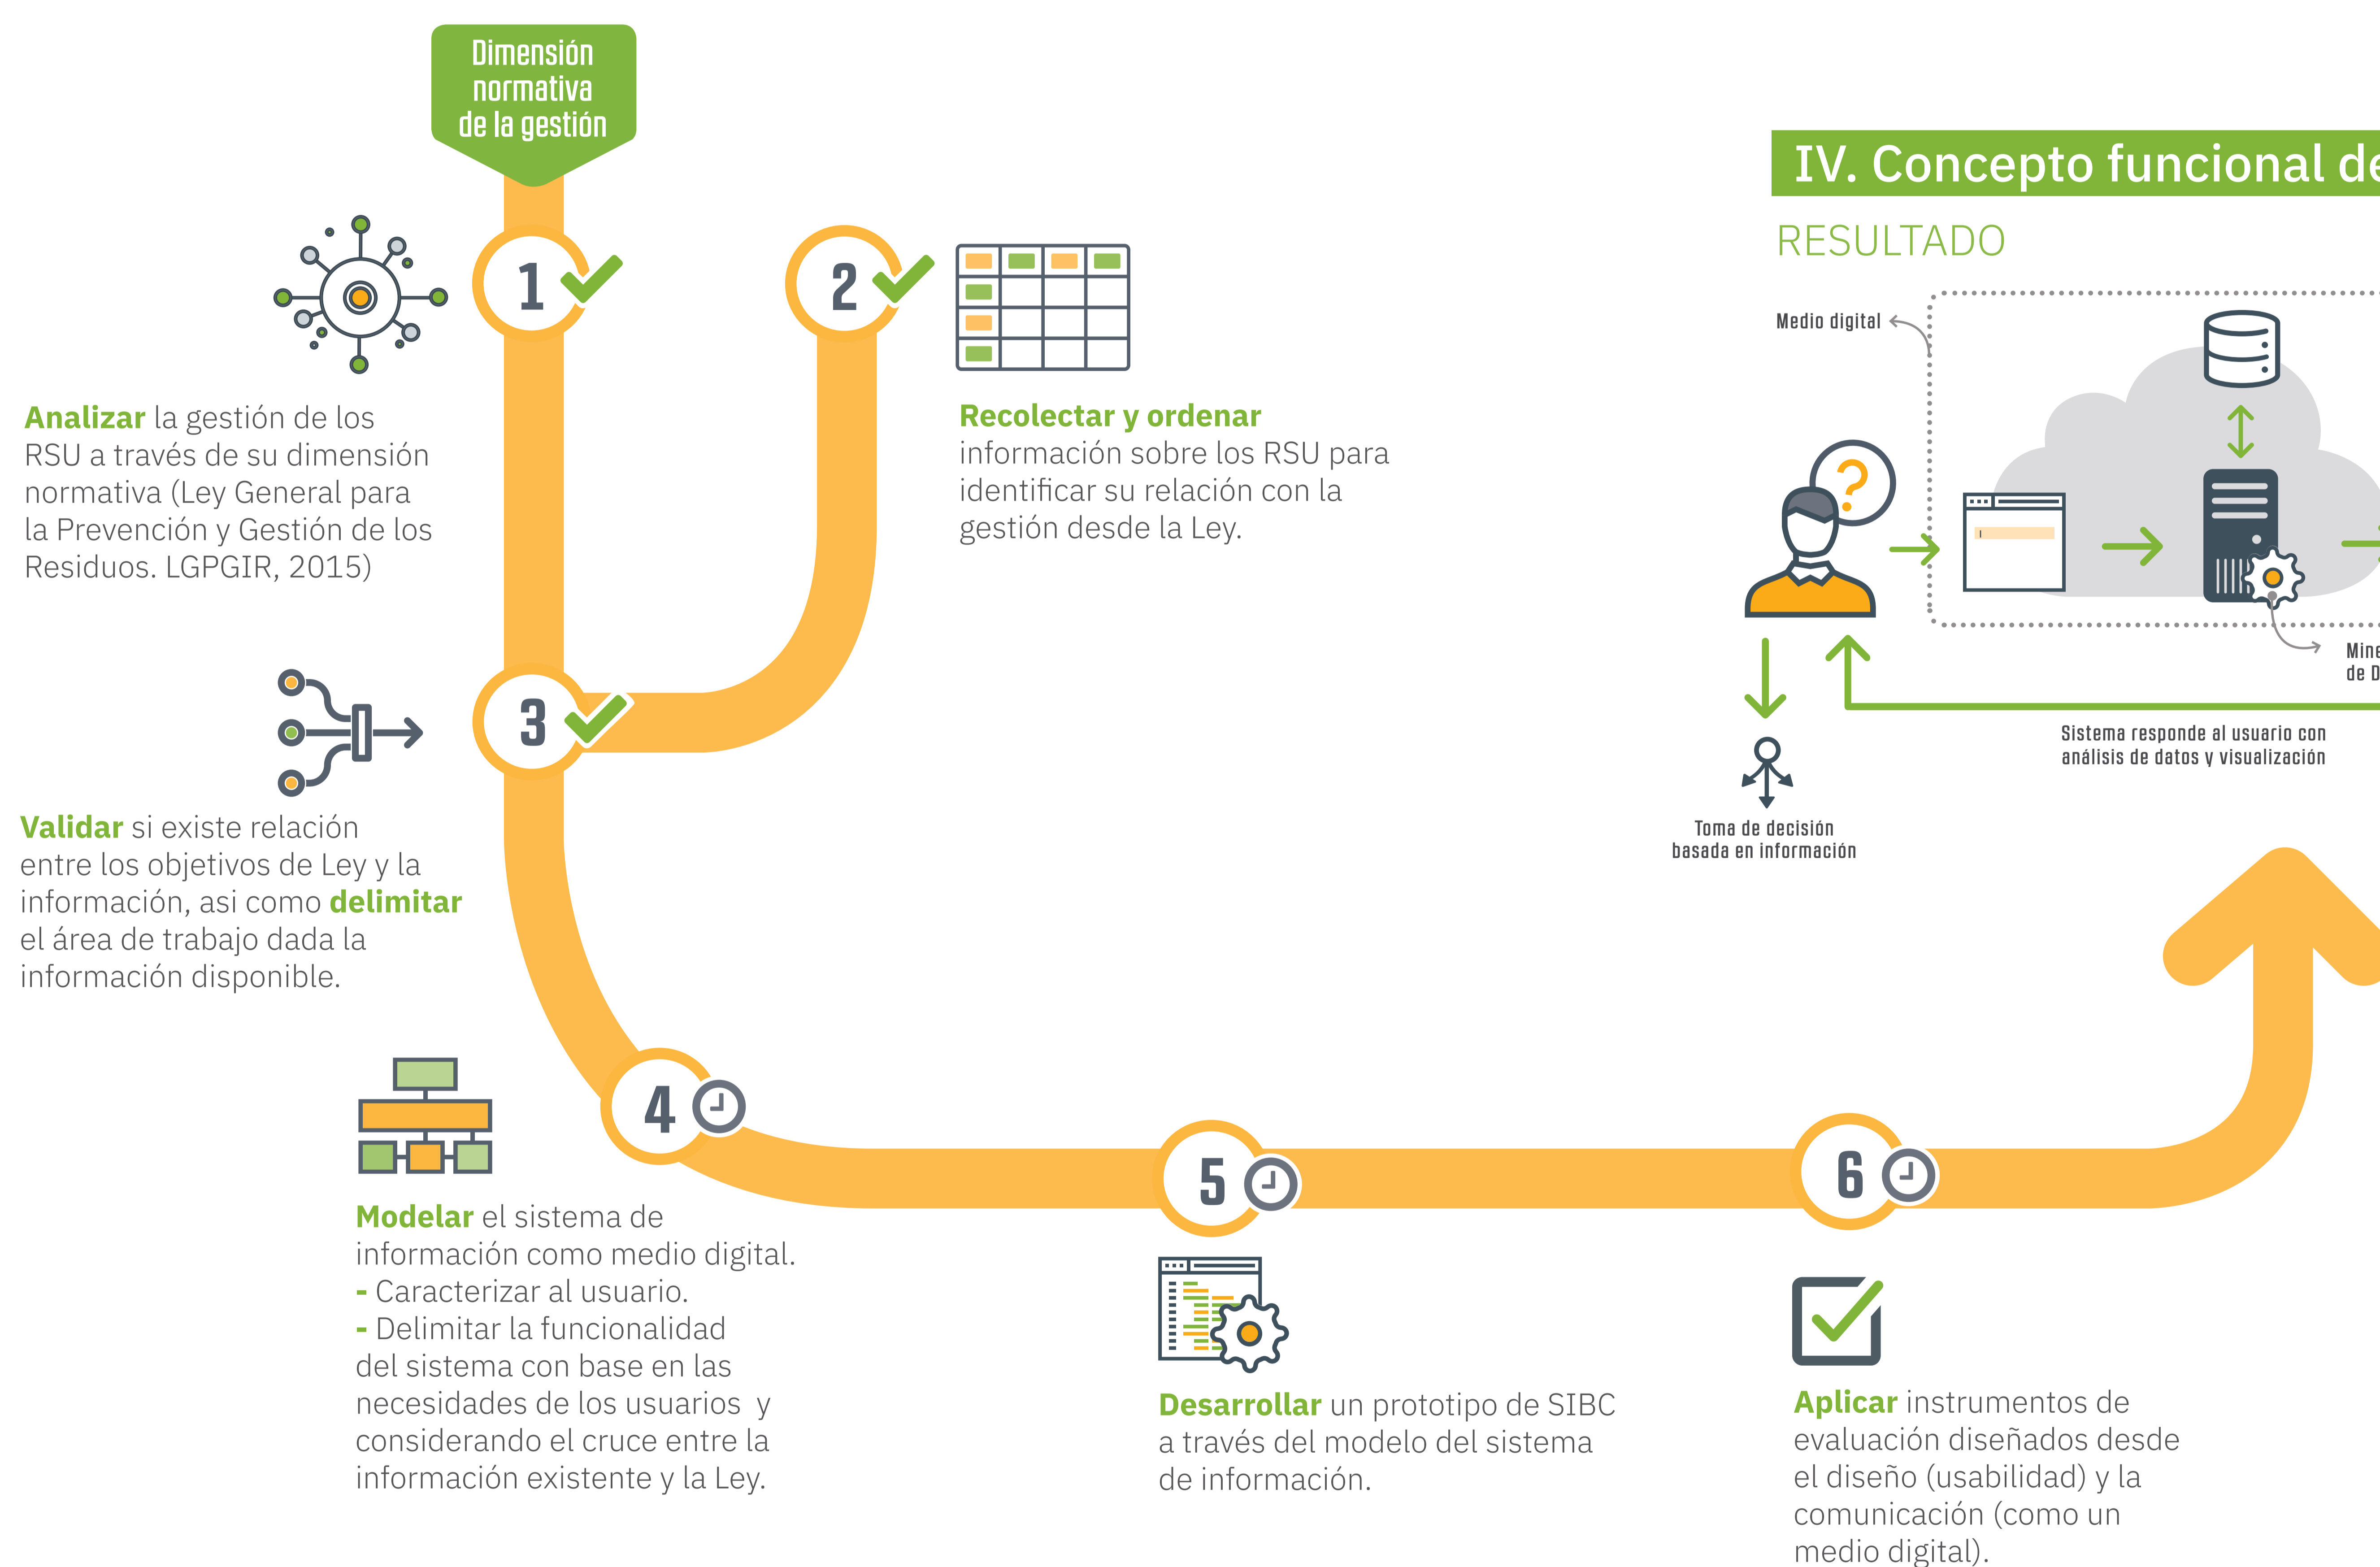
Dimensión normativa de la gestión

IV. Concepto funcional de

RESULTADO

1

2

Analizar la gestión de los RSU a través de su dimensión normativa (Ley General para la Prevención y Gestión de los Residuos. LGPGIR, 2015)

Recolectar y ordenar información sobre los RSU para identificar su relación con la gestión desde la Ley.

Medio digital

Mine de D

Sistema responde al usuario con análisis de datos y visualización

Toma de decisión basada en información

3

Validar si existe relación entre los objetivos de Ley y la información, asi como delimitar el área de trabajo dada la información disponible.

4

5

6

Modelar el sistema de información como medio digital.
- Caracterizar al usuario.
- Delimitar la funcionalidad del sistema con base en las necesidades de los usuarios y considerando el cruce entre la información existente y la Ley.

Desarrollar un prototipo de SIBC a través del modelo del sistema de información.

Aplicar instrumentos de evaluación diseñados desde el diseño (usabilidad) y la comunicación (como un medio digital).